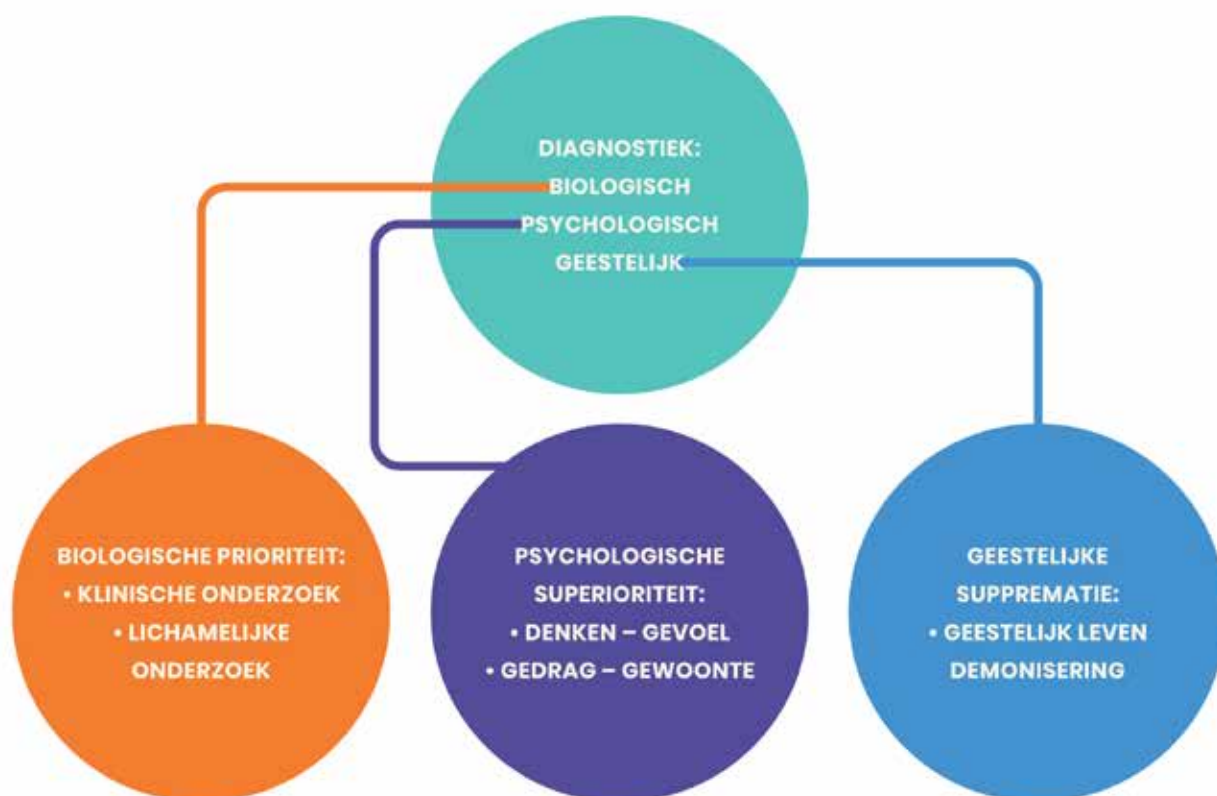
DIAGNOSTIEK:
BIOLOGISCH
PSYCHOLOGISCH
GEESTELIJK

BIOLOGISCHE PRIORITEIT:
• KLINISCHE ONDERZOEK
• LICHAMELIJKE ONDERZOEK

PSYCHOLOGISCHE SUPERIORITEIT:
• DENKEN – GEVOEL
• GEDRAG – GEWOONTE

GEESTELIJKE SUPPREMATIE:
• GEESTELIJK LEVEN DEMONISERING